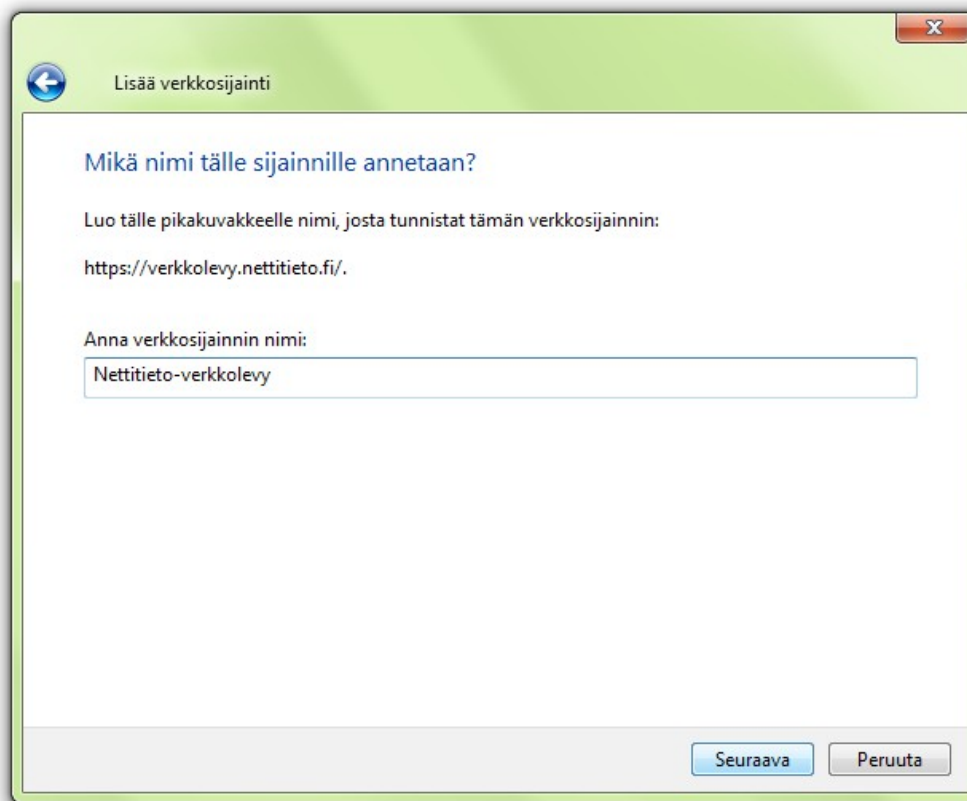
Lisää verkkosijainti

Mikä nimi tälle sijainnille annetaan?

Luo tälle pikakuvakkeelle nimi, josta tunnistat tämän verkkosijainnin:

https://verkkolevy.nettitieto.fi/.

Anna verkkosijainnin nimi:

Nettitieto-verkkolevy

Seuraava

Peruuta